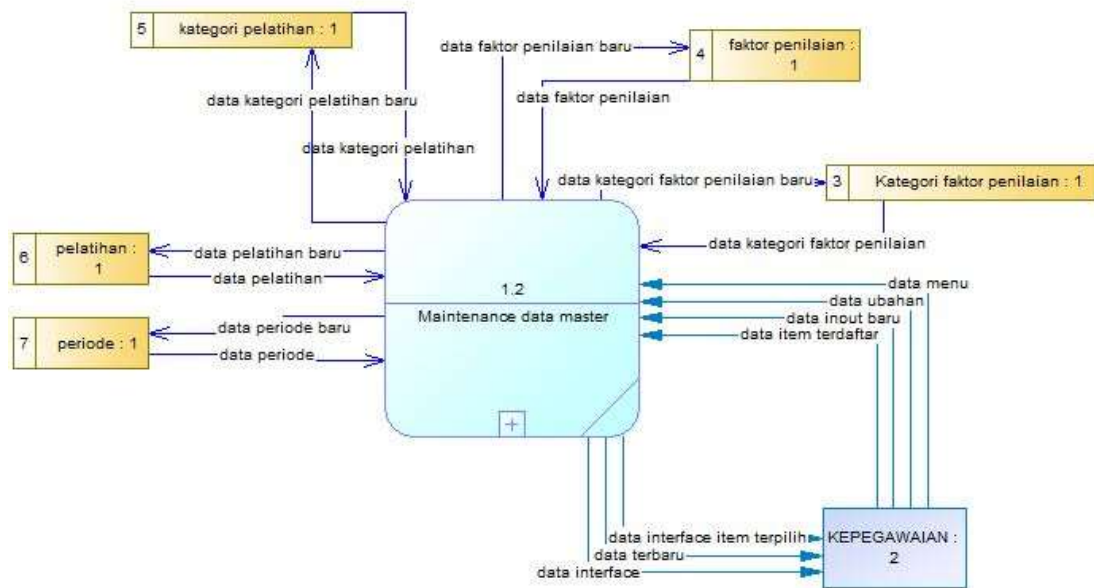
5 kategori pelatihan : 1

data faktor penilaian baru

4 faktor penilaian : 1

data kategori pelatihan baru

data faktor penilaian

data kategori pelatihan

data kategori faktor penilaian baru

3 Kategori faktor penilaian : 1

6 pelatihan : 1

data pelatihan baru

data pelatihan

data kategori faktor penilaian

1.2

Maintenance data master

data menu

data ubahan

data inout baru

data item terdaftar

7 periode : 1

data periode baru

data periode

data interface item terpilih

data terbaru

data interface

KEPEGAWAIAN : 2